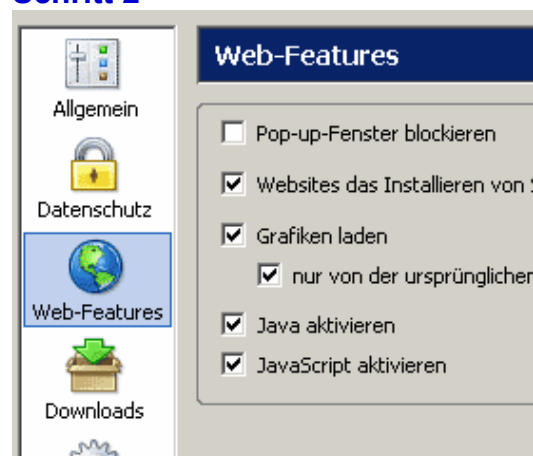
Allgemein

Datenschutz

Web-Features

Downloads

Web-Features

Pop-up-Fenster blockieren

Websites das Installieren von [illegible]

Grafiken laden

nur von der ursprünglichen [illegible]

Java aktivieren

JavaScript aktivieren